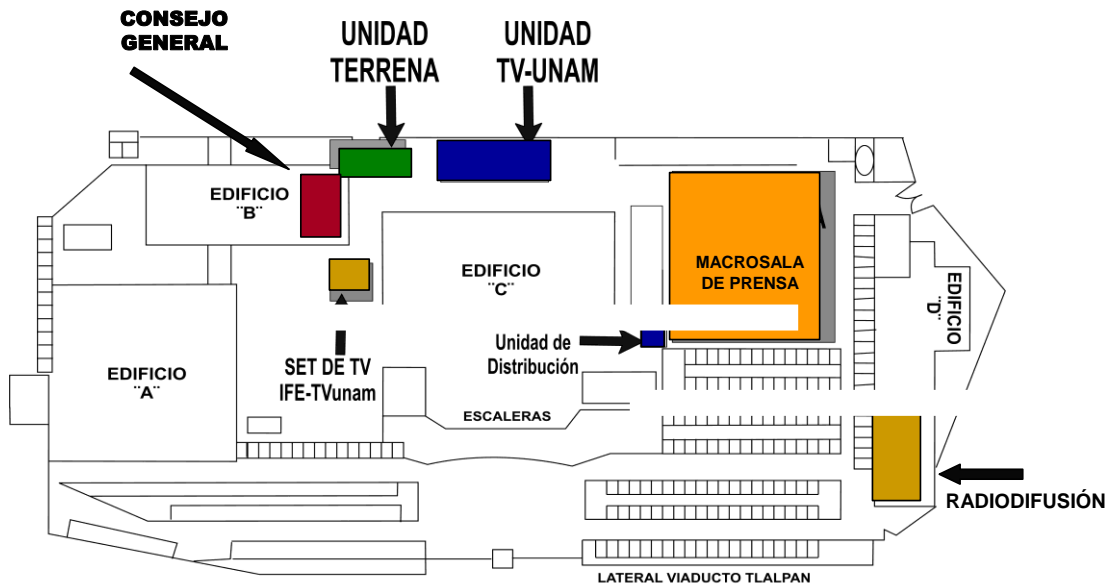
CONSEJO GENERAL

UNIDAD TERRENA

UNIDAD TV-UNAM

EDIFICIO ¨B¨

EDIFICIO ¨C¨

MACROSALA DE PRENSA

EDIFICIO ¨D¨

Unidad de Distribución

SET DE TV IFE-TVunam

EDIFICIO ¨A¨

ESCALERAS

RADIODIFUSIÓN

LATERAL VIADUCTO TLALPAN